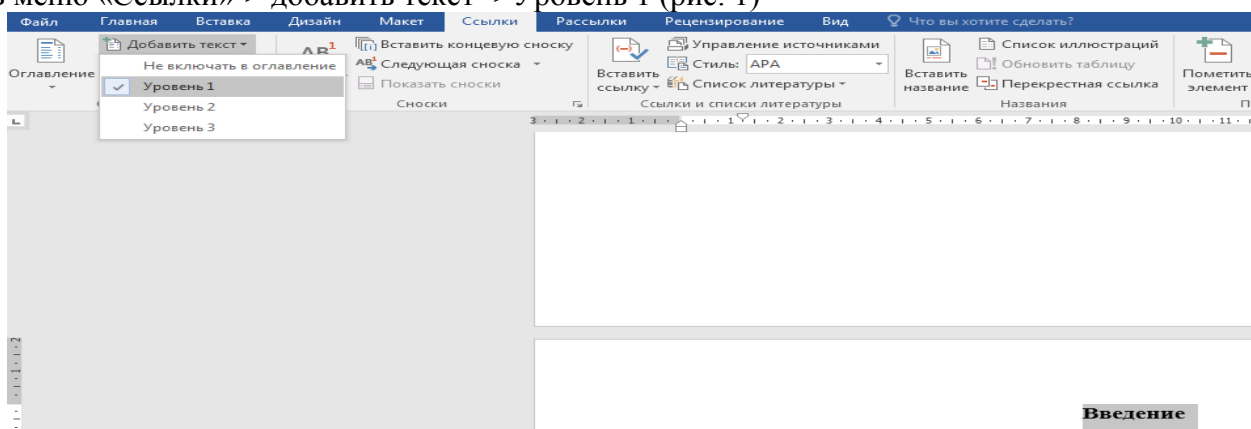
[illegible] меню «Ссылки» > добавить текст > уровень 1 (рис. 1)

Файл Главная Вставка Дизайн Макет Ссылки Рассылки Рецензирование Вид Что вы хотите сделать?

Оглавление

Добавить текст

Не включать в оглавление

Уровень 1

Уровень 2

Уровень 3

$AB^1$

Вставить концевую сноску

Следующая сноска

Показать сноски

Сноски

Вставить ссылку

Управление источниками

Стиль: APA

Список литературы

Ссылки и списки литературы

Вставить название

Список иллюстраций

Обновить таблицу

Перекрестная ссылка

Названия

Пометить элемент

Введение